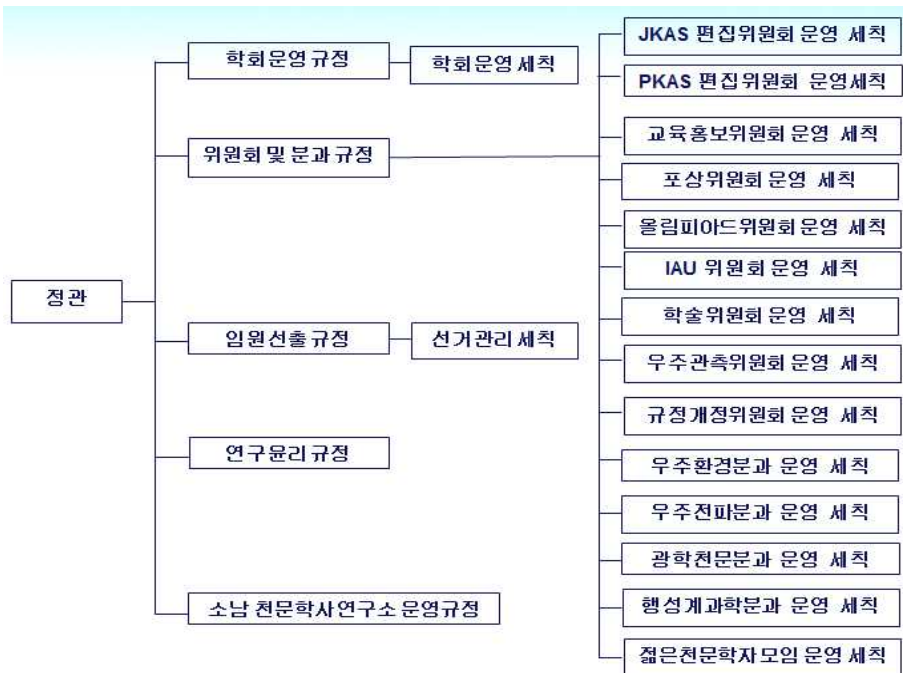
정관

학회운영규정

학회운영세칙

위원회 및 분과규정

임원선출규정

선거관리세칙

연구윤리규정

소남 천문학사연구소 운영규정

JKAS 편집위원회 운영 세칙

PKAS 편집위원회 운영세칙

교육홍보위원회 운영 세칙

포상위원회 운영 세칙

올림피아드위원회 운영 세칙

IAU 위원회 운영 세칙

학술위원회 운영 세칙

우주관측위원회 운영 세칙

규정개정위원회 운영 세칙

우주환경분과 운영 세칙

우주전파분과 운영 세칙

광학천문분과 운영 세칙

행성계과학분과 운영 세칙

젊은천문학자모임 운영 세칙